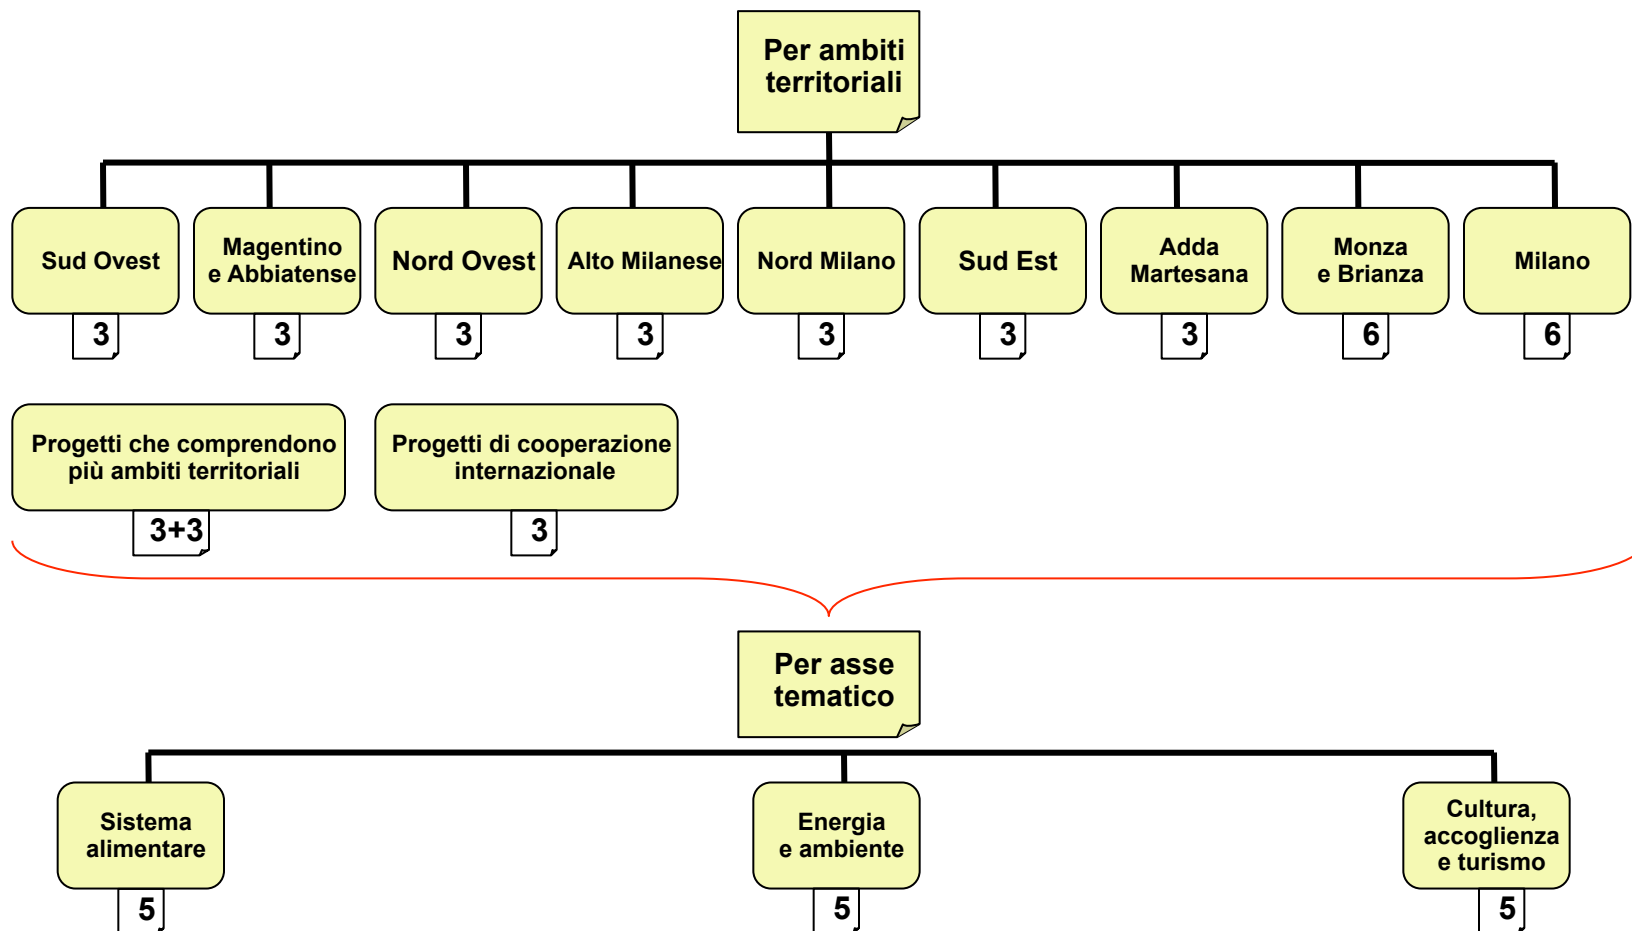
Per ambiti territoriali

Sud Ovest
3

Magentino e Abbiatense
3

Nord Ovest
3

Alto Milanese
3

Nord Milano
3

Sud Est
3

Adda Martesana
3

Monza e Brianza
6

Milano
6

Progetti che comprendono più ambiti territoriali
3+3

Progetti di cooperazione internazionale
3

Per asse tematico

Sistema alimentare
5

Energia e ambiente
5

Cultura, accoglienza e turismo
5